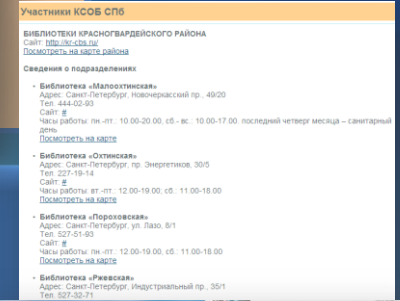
Участники КСОБ СПб

БИБЛИОТЕКИ КРАСНОГВАРДЕЙСКОГО РАЙОНА
Сайт: http://kr-cbs.ru/
Посмотреть на карте района

Сведения о подразделениях

Библиотека «Малоохтинская»
Адрес: Санкт-Петербург, Новочеркасский пр., 49/20
Тел.: 444-02-93
Сайт: #
Часы работы: пн.-пт.: 10.00-20.00, сб.- вс.: 10.00-17.00, последний четверг месяца – санитарный день
Посмотреть на карте

Библиотека «Охтинская»
Адрес: Санкт-Петербург, пр. Энергетиков, 30/5
Тел.: 227-18-14
Сайт: #
Часы работы: вт.-пт.: 12.00-19.00, сб.: 11.00-18.00
Посмотреть на карте

Библиотека «Пороховская»
Адрес: Санкт-Петербург, ул. Лазо, 6/1
Тел.: 527-51-93
Сайт: #
Часы работы: пн.-пт.: 12.00-19.00, сб.: 11.00-18.00
Посмотреть на карте

Библиотека «Ржевская»
Адрес: Санкт-Петербург, Индустриальный пр., 35/1
Тел.: 527-32-71